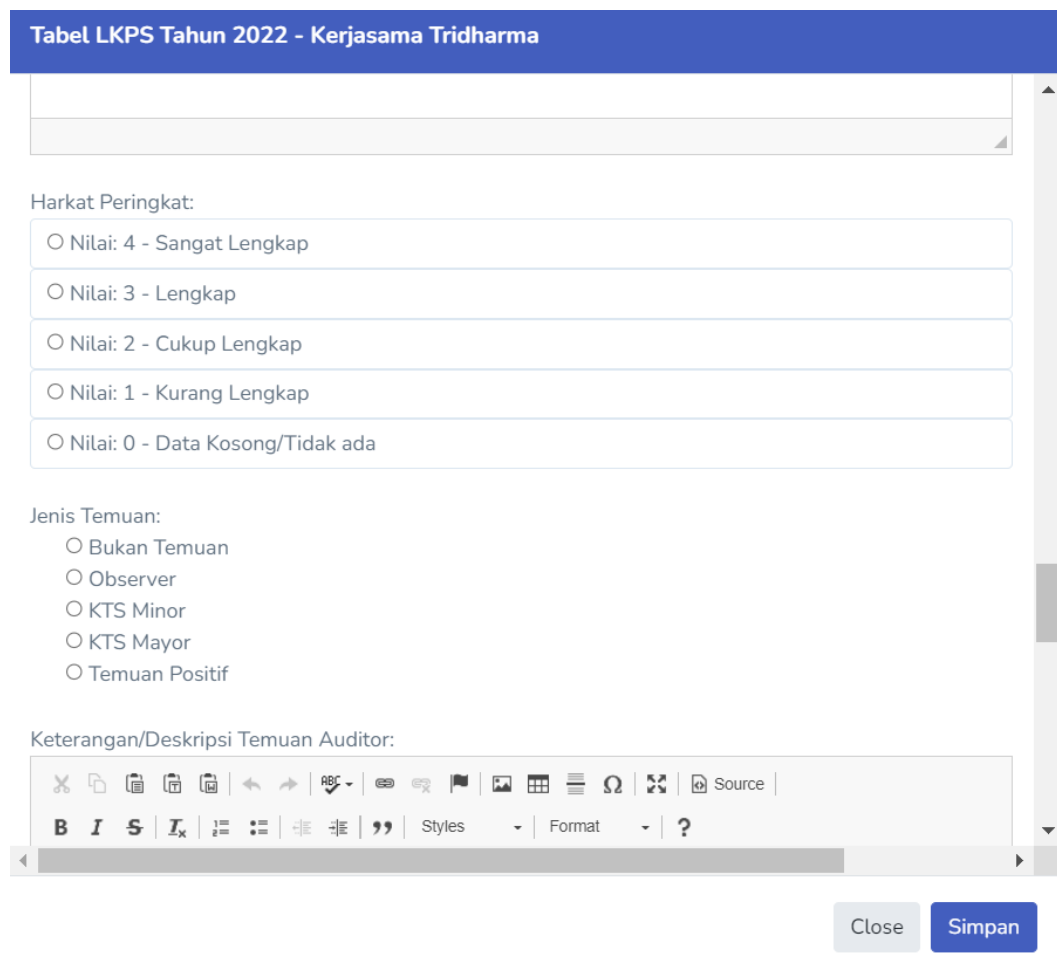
Tabel LKPS Tahun 2022 - Kerjasama Tridharma

Harkat Peringkat:

Nilai: 4 - Sangat Lengkap

Nilai: 3 - Lengkap

Nilai: 2 - Cukup Lengkap

Nilai: 1 - Kurang Lengkap

Nilai: 0 - Data Kosong/Tidak ada

Jenis Temuan:

Bukan Temuan

Observer

KTS Minor

KTS Mayor

Temuan Positif

Keterangan/Deskripsi Temuan Auditor:

Source

B I S $I_x$ Styles Format ?

Close Simpan